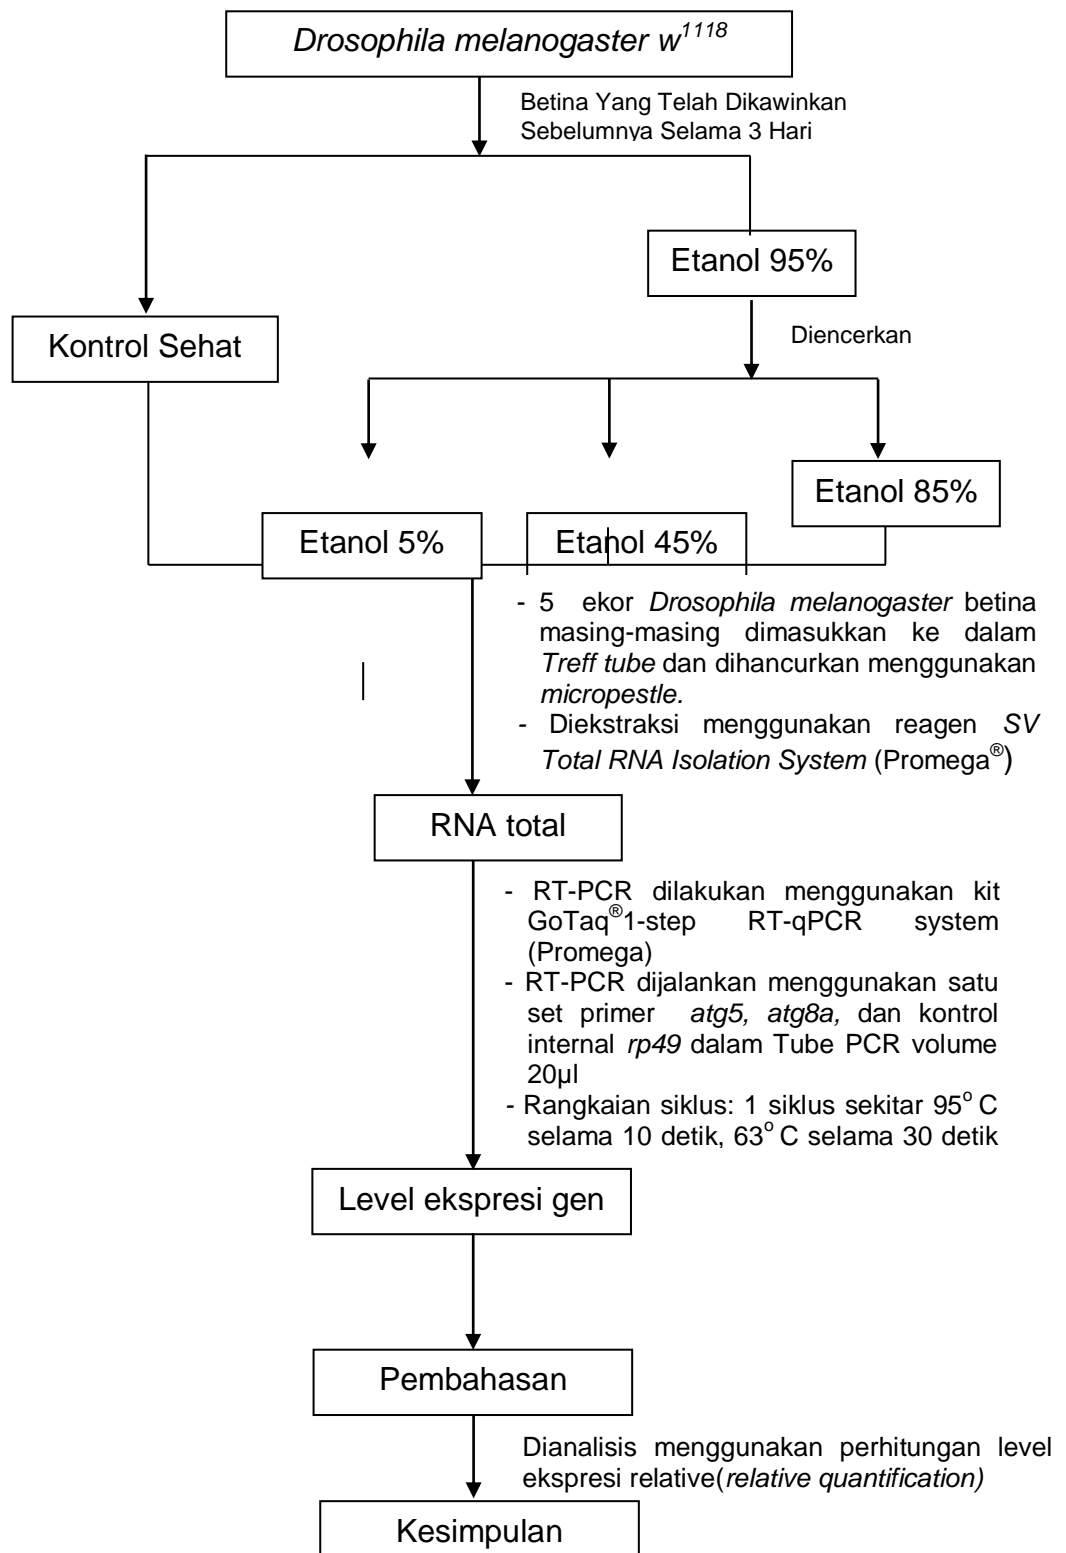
Drosophila melanogaster $w^{1118}$

Betina Yang Telah Dikawinkan Sebelumnya Selama 3 Hari

Etanol 95%

Kontrol Sehat

Diencerkan

Etanol 85%

Etanol 5%

Etanol 45%

- 5 ekor Drosophila melanogaster betina masing-masing dimasukkan ke dalam Treff tube dan dihancurkan menggunakan micropestle.
- Diekstraksi menggunakan reagen SV Total RNA Isolation System (Promega®)

RNA total

- RT-PCR dilakukan menggunakan kit GoTaq®1-step RT-qPCR system (Promega)
- RT-PCR dijalankan menggunakan satu set primer atg5, atg8a, dan kontrol internal rp49 dalam Tube PCR volume 20µl
- Rangkaian siklus: 1 siklus sekitar 95° C selama 10 detik, 63° C selama 30 detik

Level ekspresi gen

Pembahasan

Dianalisis menggunakan perhitungan level ekspresi relative(relative quantification)

Kesimpulan